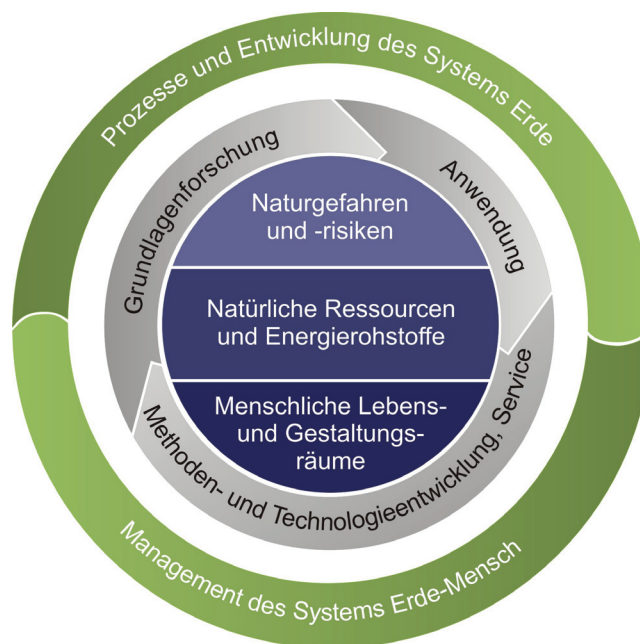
Prozesse und Entwicklung des Systems Erde

Grundlagenforschung

Anwendung

Naturgefahren und -risiken

Natürliche Ressourcen und Energierohstoffe

Menschliche Lebens- und Gestaltungsräume

Methoden- und Technologieentwicklung, Service

Management des Systems Erde-Mensch